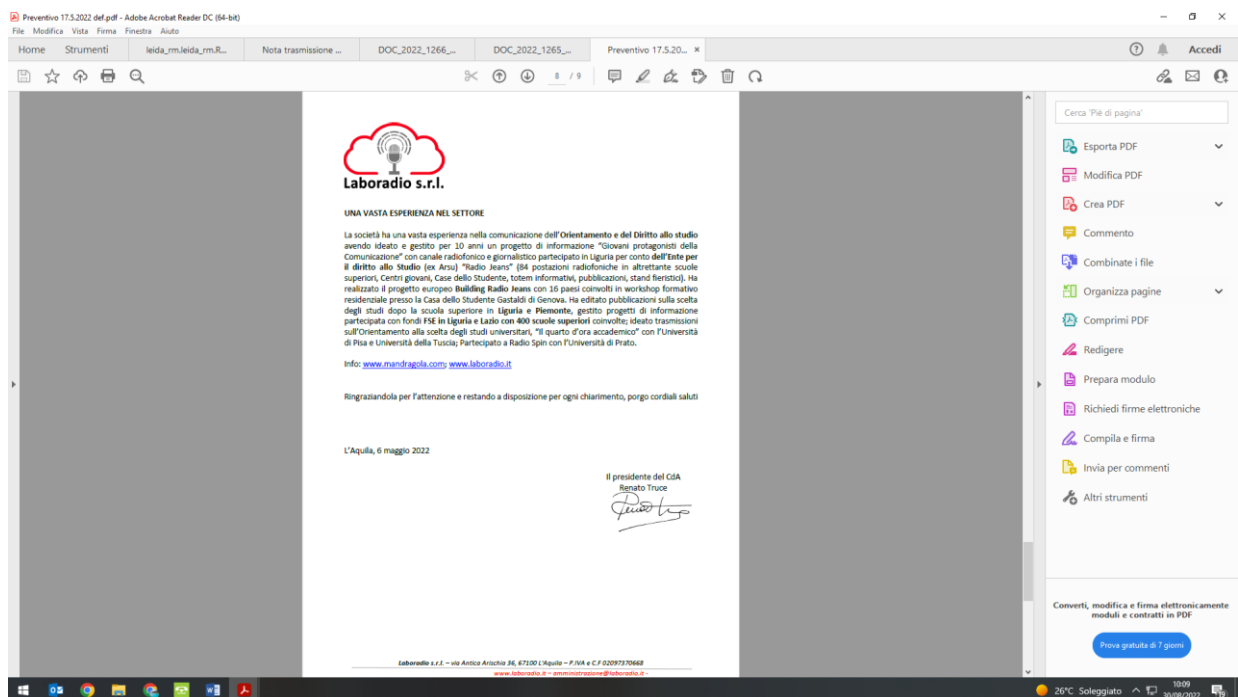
Preventivo 17.5.2022 def.pdf - Adobe Acrobat Reader DC (64-bit)
File Modifica Vista Firma Finestra Aiuto
Home Strumenti leida_rm.leida_rm.R... Nota trasmissione ... DOC_2022_1266_... DOC_2022_1265_... Preventivo 17.5.20... ×
Accedi
8 / 9

Laboradio s.r.l.

UNA VASTA ESPERIENZA NEL SETTORE

La società ha una vasta esperienza nella comunicazione dell'Orientamento e del Diritto allo studio avendo ideato e gestito per 10 anni un progetto di informazione "Giovani protagonisti della Comunicazione" con canale radiofonico e giornalistico partecipato in Liguria per conto dell'Ente per il diritto allo Studio (ex Arsu) "Radio Jeans" (84 postazioni radiofoniche in altrettante scuole superiori, Centri giovani, Case dello Studente, totem informativi, pubblicazioni, stand fieristici). Ha realizzato il progetto europeo Building Radio Jeans con 16 paesi coinvolti in workshop formativo residenziale presso la Casa dello Studente Gastaldi di Genova. Ha editato pubblicazioni sulla scelta degli studi dopo la scuola superiore in Liguria e Piemonte, gestito progetti di informazione partecipata con fondi FSE in Liguria e Lazio con 400 scuole superiori coinvolte; ideato trasmissioni sull'Orientamento alla scelta degli studi universitari, "Il quarto d'ora accademico" con l'Università di Pisa e Università della Tuscia; Partecipato a Radio Spin con l'Università di Prato.

Info: www.mandragola.com; www.laboradio.it

Ringraziandola per l'attenzione e restando a disposizione per ogni chiarimento, porgo cordiali saluti

L'Aquila, 6 maggio 2022

Il presidente del CdA
Renato Truce

Laboradio s.r.l. – via Antica Arischia 36, 67100 L'Aquila – P.IVA e C.F 02097370668
www.laboradio.it – amministrazione@laboradio.it

Cerca 'Piè di pagina'
Esporta PDF
Modifica PDF
Crea PDF
Commento
Combinate i file
Organizza pagine
Comprimi PDF
Redigere
Prepara modulo
Richiedi firme elettroniche
Compila e firma
Invia per commenti
Altri strumenti

Converti, modifica e firma elettronicamente moduli e contratti in PDF
Prova gratuita di 7 giorni

26°C Soleggiato 10:09 30/08/2022